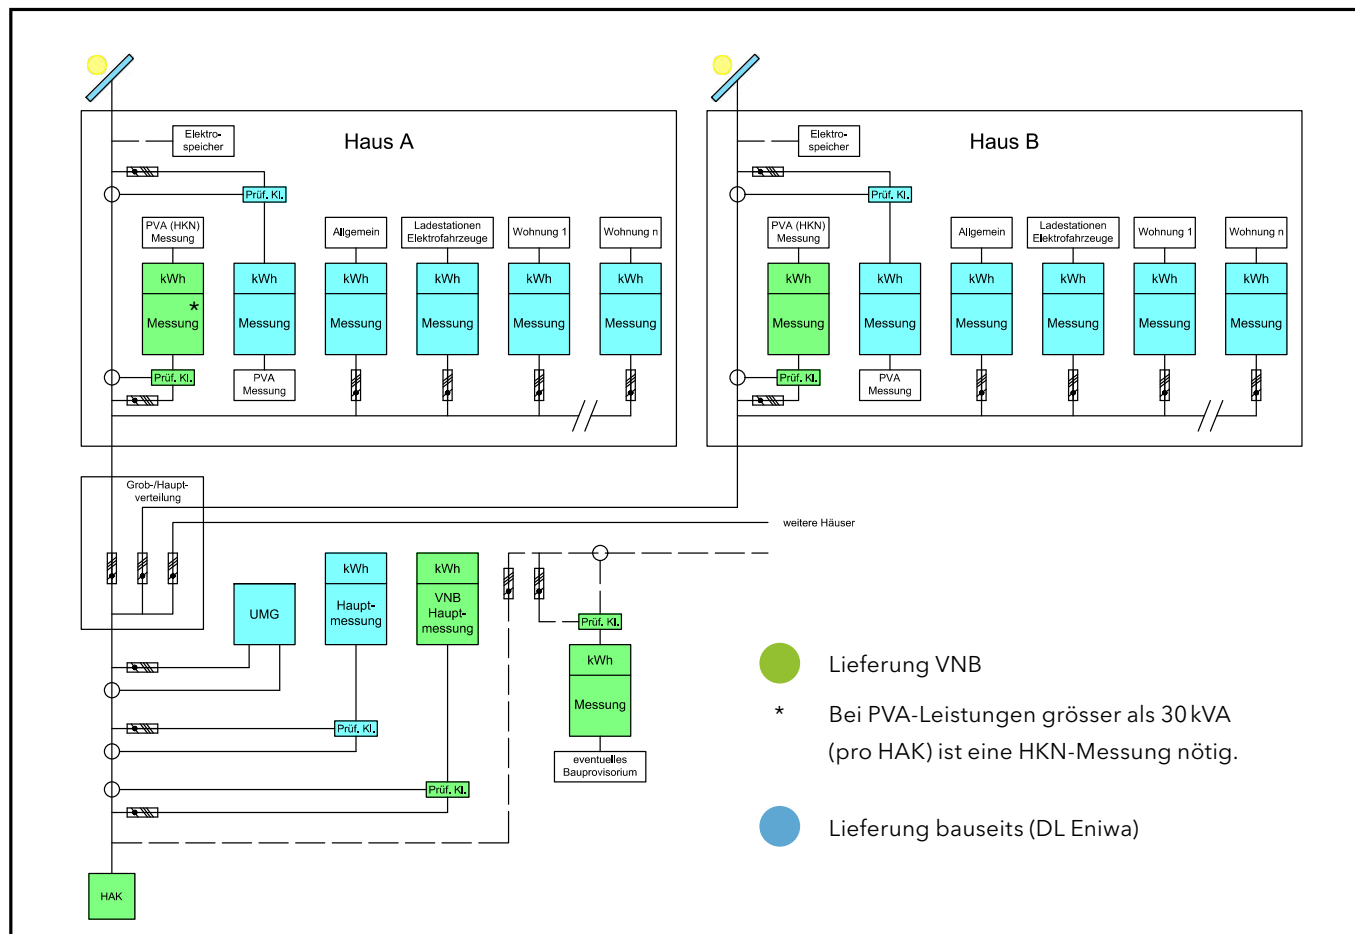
Haus A

Elektro-speicher

Prüf. Kl.

PVA (HKN) Messung

Allgemein

Ladestationen Elektrofahrzeuge

Wohnung 1

Wohnung n

kWh
*
Messung

kWh
Messung

kWh
Messung

kWh
Messung

kWh
Messung

kWh
Messung

Prüf. Kl.

PVA Messung

Haus B

Elektro-speicher

Prüf. Kl.

PVA (HKN) Messung

Allgemein

Ladestationen Elektrofahrzeuge

Wohnung 1

Wohnung n

kWh
Messung

kWh
Messung

kWh
Messung

kWh
Messung

kWh
Messung

kWh
Messung

Prüf. Kl.

PVA Messung

Grob-/Haupt-verteilung

weitere Häuser

UMG

kWh
Haupt-messung

kWh
VNB Haupt-messung

Prüf. Kl.

kWh
Messung

eventuelles Bauprovisorium

Prüf. Kl.

Prüf. Kl.

HAK

Lieferung VNB

* Bei PVA-Leistungen grösser als 30 kVA (pro HAK) ist eine HKN-Messung nötig.

Lieferung bauseits (DL Eniwa)